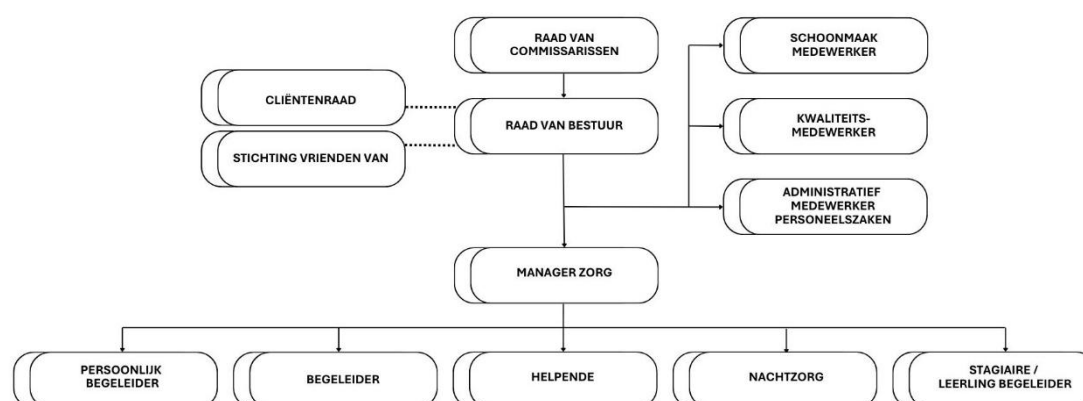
RAAD VAN COMMISSARISSEN

CLIËNTENRAAD

RAAD VAN BESTUUR

STICHTING VRIENDEN VAN

SCHOONMAAK MEDEWERKER

KWALITEITS-MEDEWERKER

ADMINISTRATIEF MEDEWERKER PERSONEELSZAKEN

MANAGER ZORG

PERSOONLIJK BEGELEIDER

BEGELEIDER

HELPENDE

NACHTZORG

STAGIAIRE / LEERLING BEGELEIDER